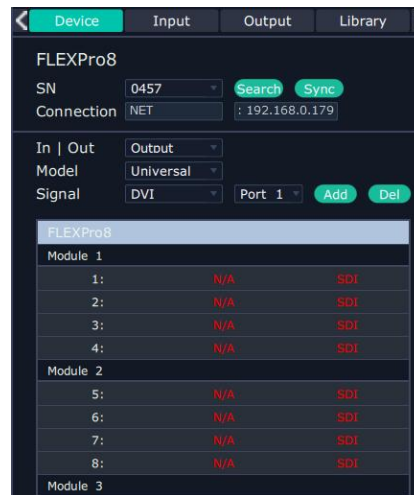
Device Input Output Library

FLEXPro8

SN 0457 Search Sync

Connection NET : 192.168.0.179

In | Out Output

Model Universal

Signal DVI Port 1 Add Del

FLEXPro8

Module 1

| | | |
|---|---|---|
| 1: | N/A | SDI |
| 2: | N/A | SDI |
| 3: | N/A | SDI |
| 4: | N/A | SDI |

Module 2

| | | |
|---|---|---|
| 5: | N/A | SDI |
| 6: | N/A | SDI |
| 7: | N/A | SDI |
| 8: | N/A | SDI |

Module 3